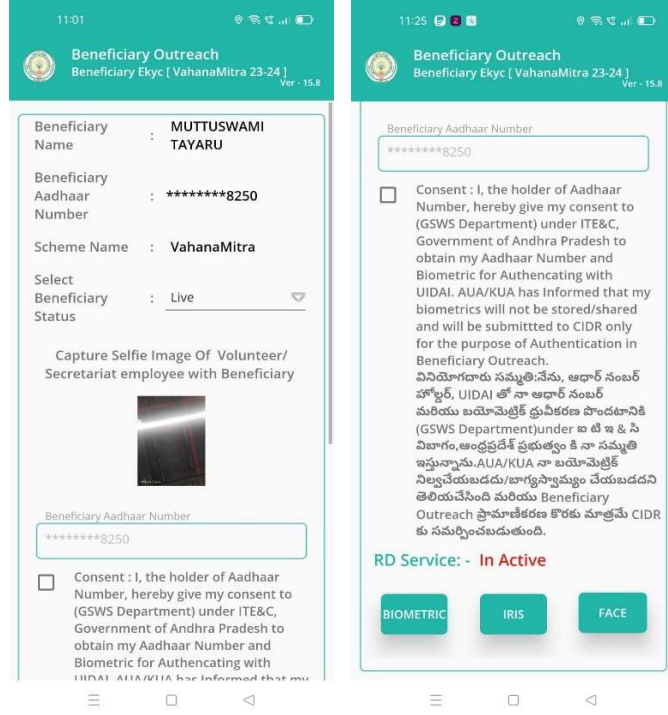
11:01

Beneficiary Outreach
Beneficiary Ekyc [ VahanaMitra 23-24 ]
Ver - 15.8

Beneficiary Name : MUTTUSWAMI TAYARU

Beneficiary Aadhaar Number : ********8250

Scheme Name : VahanaMitra

Select Beneficiary Status : Live

Capture Selfie Image Of Volunteer/ Secretariat employee with Beneficiary

Beneficiary Aadhaar Number
********8250

Consent : I, the holder of Aadhaar Number, hereby give my consent to (GSWS Department) under ITE&C, Government of Andhra Pradesh to obtain my Aadhaar Number and Biometric for Authencating with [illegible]

11:25

Beneficiary Outreach
Beneficiary Ekyc [ VahanaMitra 23-24 ]
Ver - 15.8

Beneficiary Aadhaar Number
********8250

Consent : I, the holder of Aadhaar Number, hereby give my consent to (GSWS Department) under ITE&C, Government of Andhra Pradesh to obtain my Aadhaar Number and Biometric for Authencating with UIDAI. AUA/KUA has Informed that my biometrics will not be stored/shared and will be submittted to CIDR only for the purpose of Authentication in Beneficiary Outreach.
వినియోగదారు సమ్మతి:నేను, ఆధార్ నంబర్ హోల్డర్, UIDAI తో నా ఆధార్ నంబర్ మరియు బయోమెట్రిక్ ధ్రువీకరణ పొందటానికి (GSWS Department)under ఐ టి ఇ & సి విభాగం,ఆంధ్రప్రదేశ్ ప్రభుత్వం కి నా సమ్మతి ఇస్తున్నాను.AUA/KUA నా బయోమెట్రిక్ నిల్వచేయబడదు/బాగస్వామ్యం చేయబడదని తెలియచేసింది మరియు Beneficiary Outreach ప్రామాణీకరణ కొరకు మాత్రమే CIDR కు సమర్పించబడుతుంది.

RD Service: - In Active

BIOMETRIC
IRIS
FACE